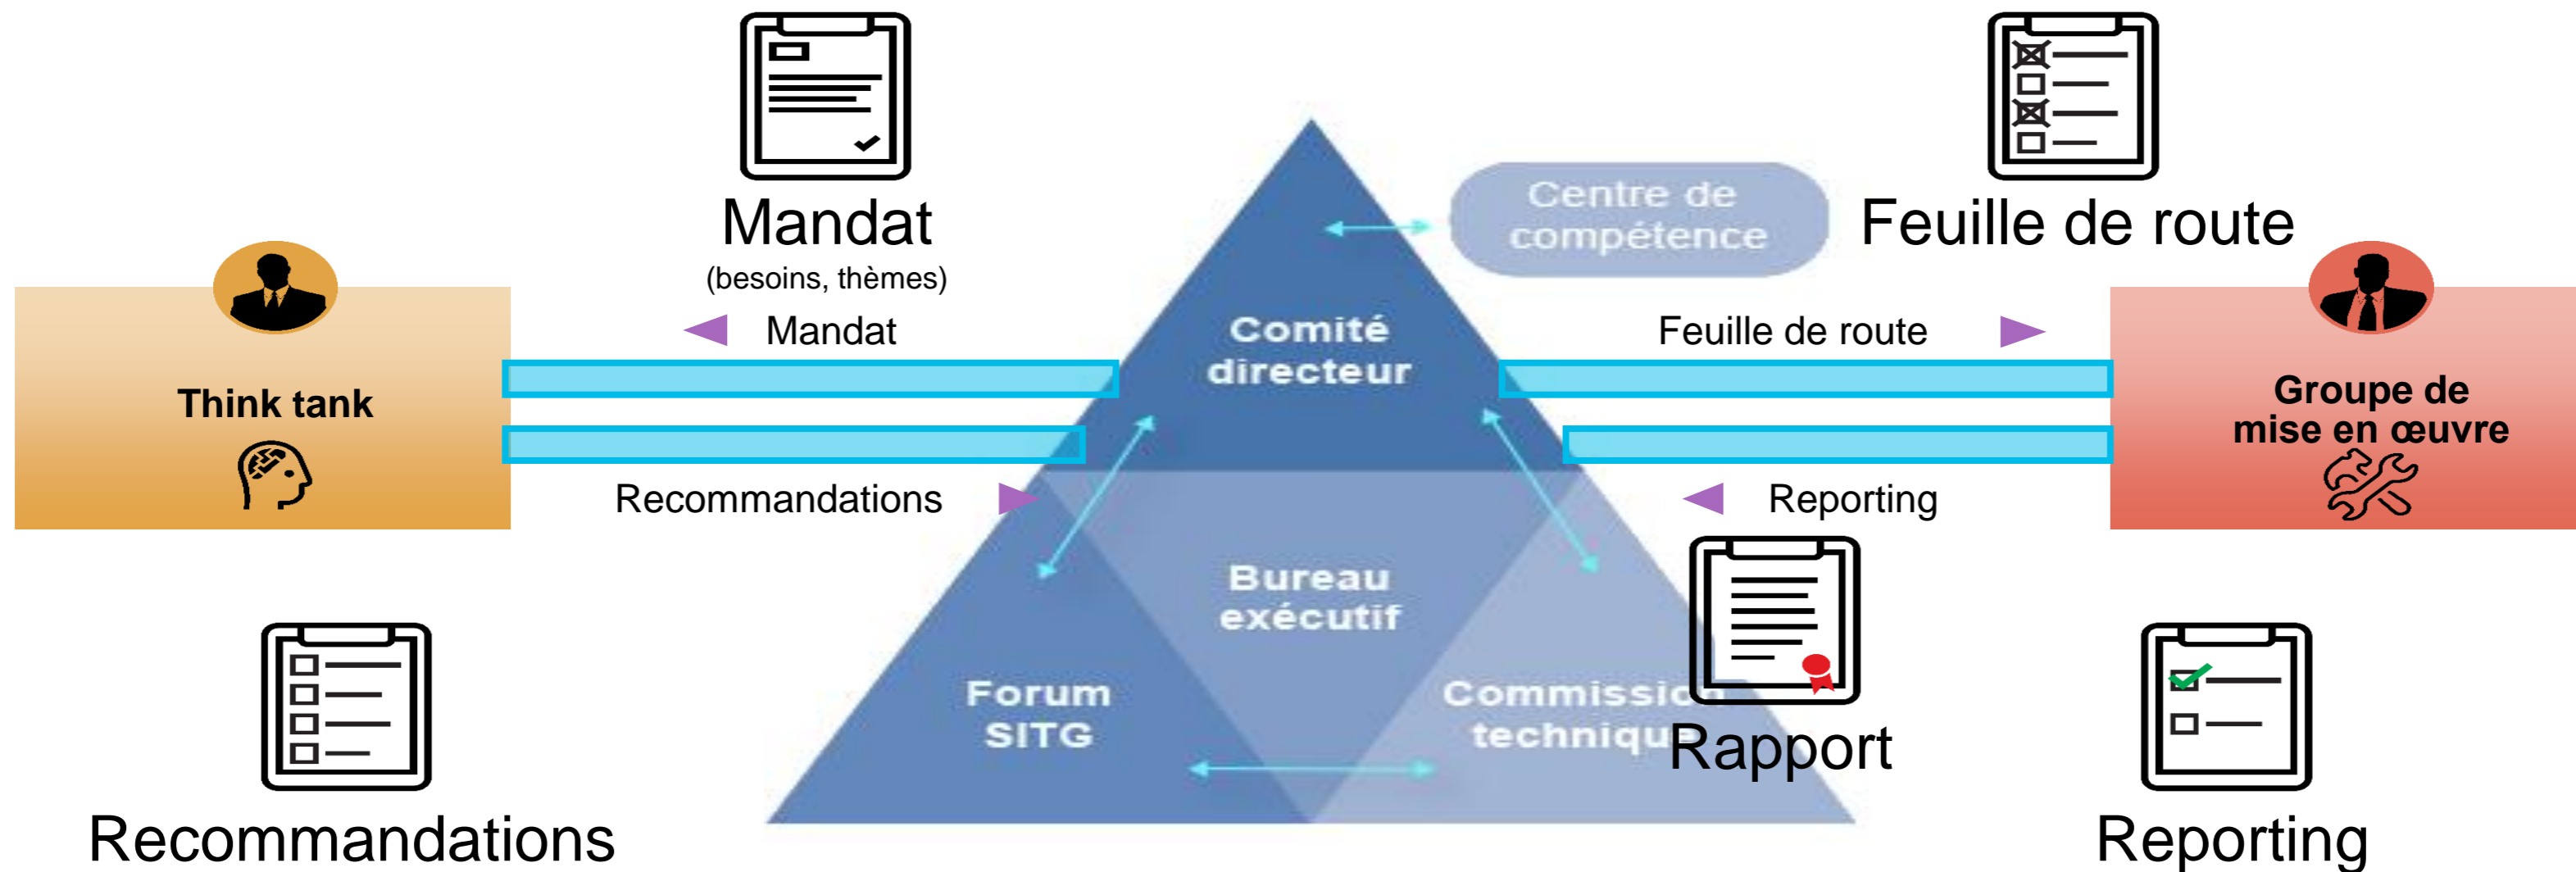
Mandat
(besoins, thèmes)

Feuille de route

Centre de compétence

Think tank

Mandat

Comité directeur

Feuille de route

Groupe de mise en œuvre

Recommandations

Reporting

Bureau exécutif

Forum SITG

Commissio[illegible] techniqu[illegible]

Rapport

Recommandations

Reporting